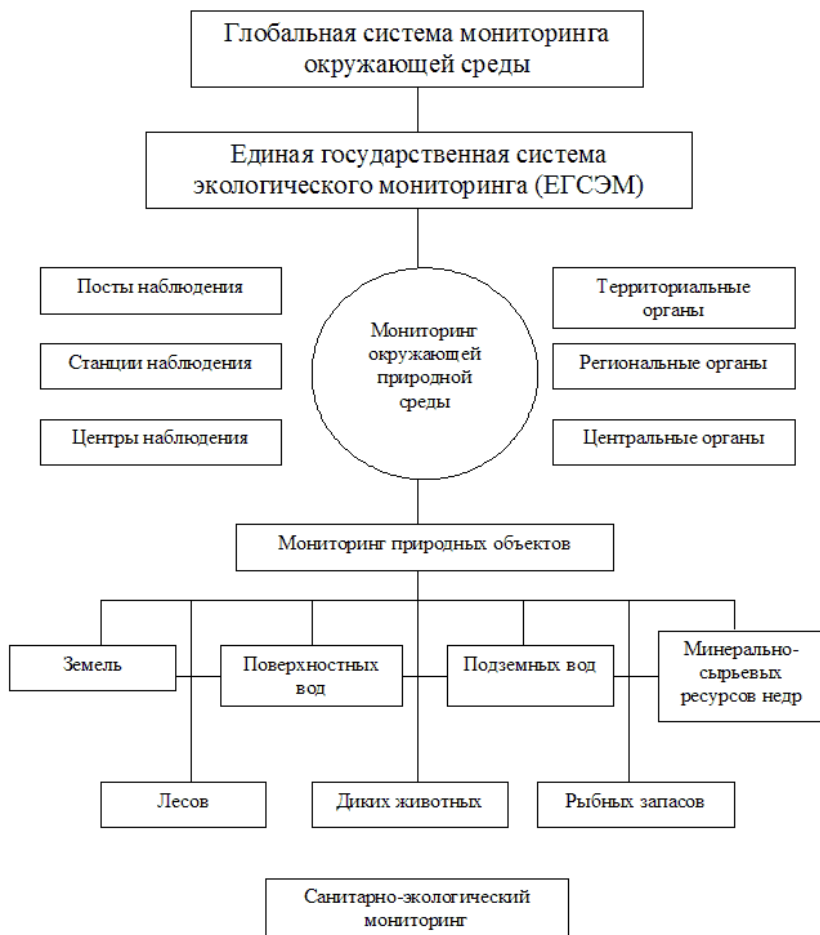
Глобальная система мониторинга окружающей среды

Единая государственная система экологического мониторинга (ЕГСЭМ)

Посты наблюдения

Станции наблюдения

Центры наблюдения

Мониторинг окружающей природной среды

Территориальные органы

Региональные органы

Центральные органы

Мониторинг природных объектов

Земель

Поверхностных вод

Подземных вод

Минерально-сырьевых ресурсов недр

Лесов

Диких животных

Рыбных запасов

Санитарно-экологический мониторинг